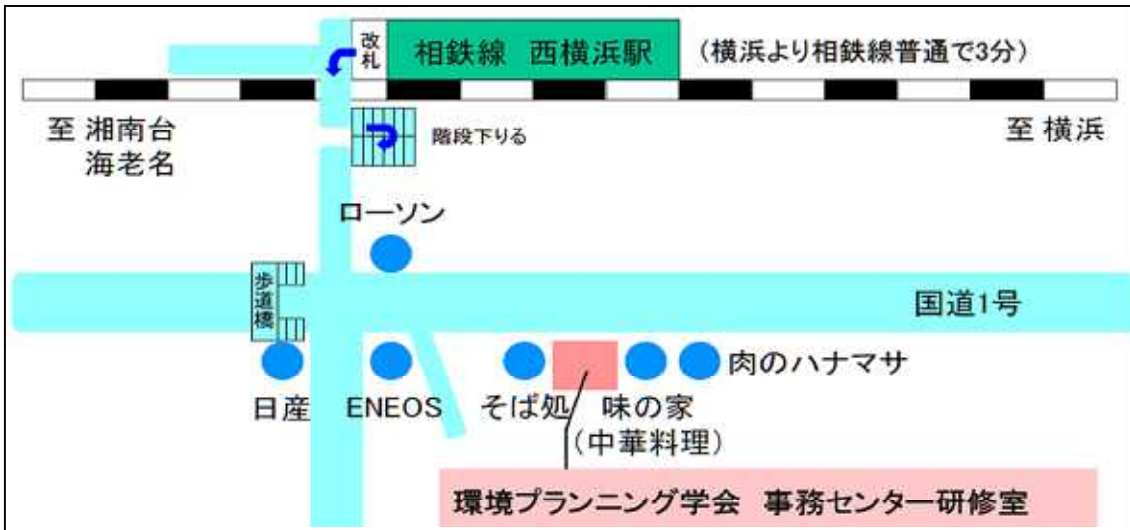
改札

相鉄線　西横浜駅

（横浜より相鉄線普通で3分）

至 湘南台
海老名

階段下りる

至 横浜

ローソン

歩道橋

国道1号

肉のハナマサ

日産

ENEOS

そば処

味の家
（中華料理）

環境プランニング学会　事務センター研修室